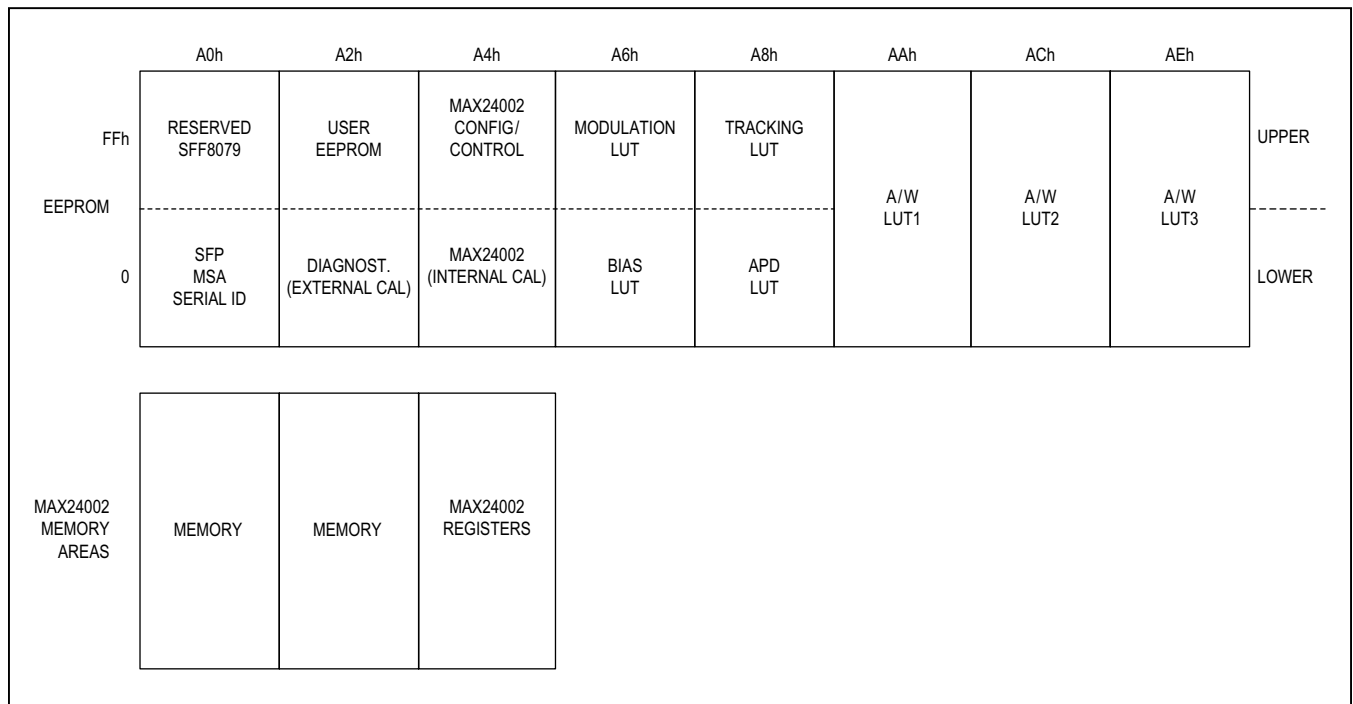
A0h A2h A4h A6h A8h AAh ACh AEh

FFh

EEPROM

0

RESERVED SFF8079

SFP MSA SERIAL ID

USER EEPROM

DIAGNOST. (EXTERNAL CAL)

MAX24002 CONFIG/ CONTROL

MAX24002 (INTERNAL CAL)

MODULATION LUT

BIAS LUT

TRACKING LUT

APD LUT

A/W LUT1

A/W LUT2

A/W LUT3

UPPER

LOWER

MAX24002 MEMORY AREAS

MEMORY

MEMORY

MAX24002 REGISTERS